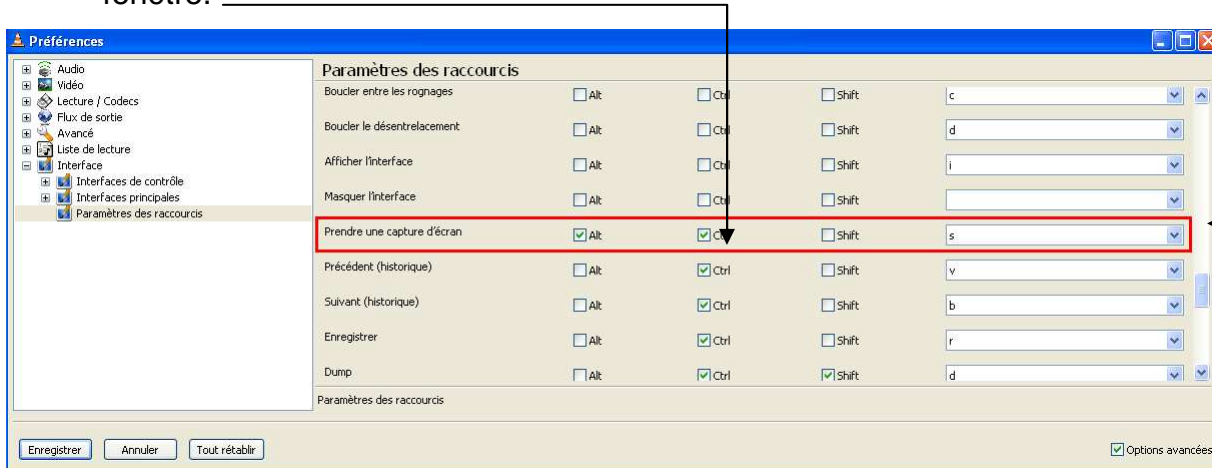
fenêtre.

Préférences

Audio
Vidéo
Lecture / Codecs
Flux de sortie
Avancé
Liste de lecture
Interface
Interfaces de contrôle
Interfaces principales
Paramètres des raccourcis

Paramètres des raccourcis

| | | | | |
|---|---|---|---|---|
| Boucler entre les rognages | Alt | Ctrl | Shift | c |
| Boucler le désentrelacement | Alt | Ctrl | Shift | d |
| Afficher l'interface | Alt | Ctrl | Shift | i |
| Masquer l'interface | Alt | Ctrl | Shift | |
| Prendre une capture d'écran | Alt | Ctrl | Shift | s |
| Précédent (historique) | Alt | Ctrl | Shift | v |
| Suivant (historique) | Alt | Ctrl | Shift | b |
| Enregistrer | Alt | Ctrl | Shift | r |
| Dump | Alt | Ctrl | Shift | d |

Paramètres des raccourcis

Enregistrer Annuler Tout rétablir

Options avancées